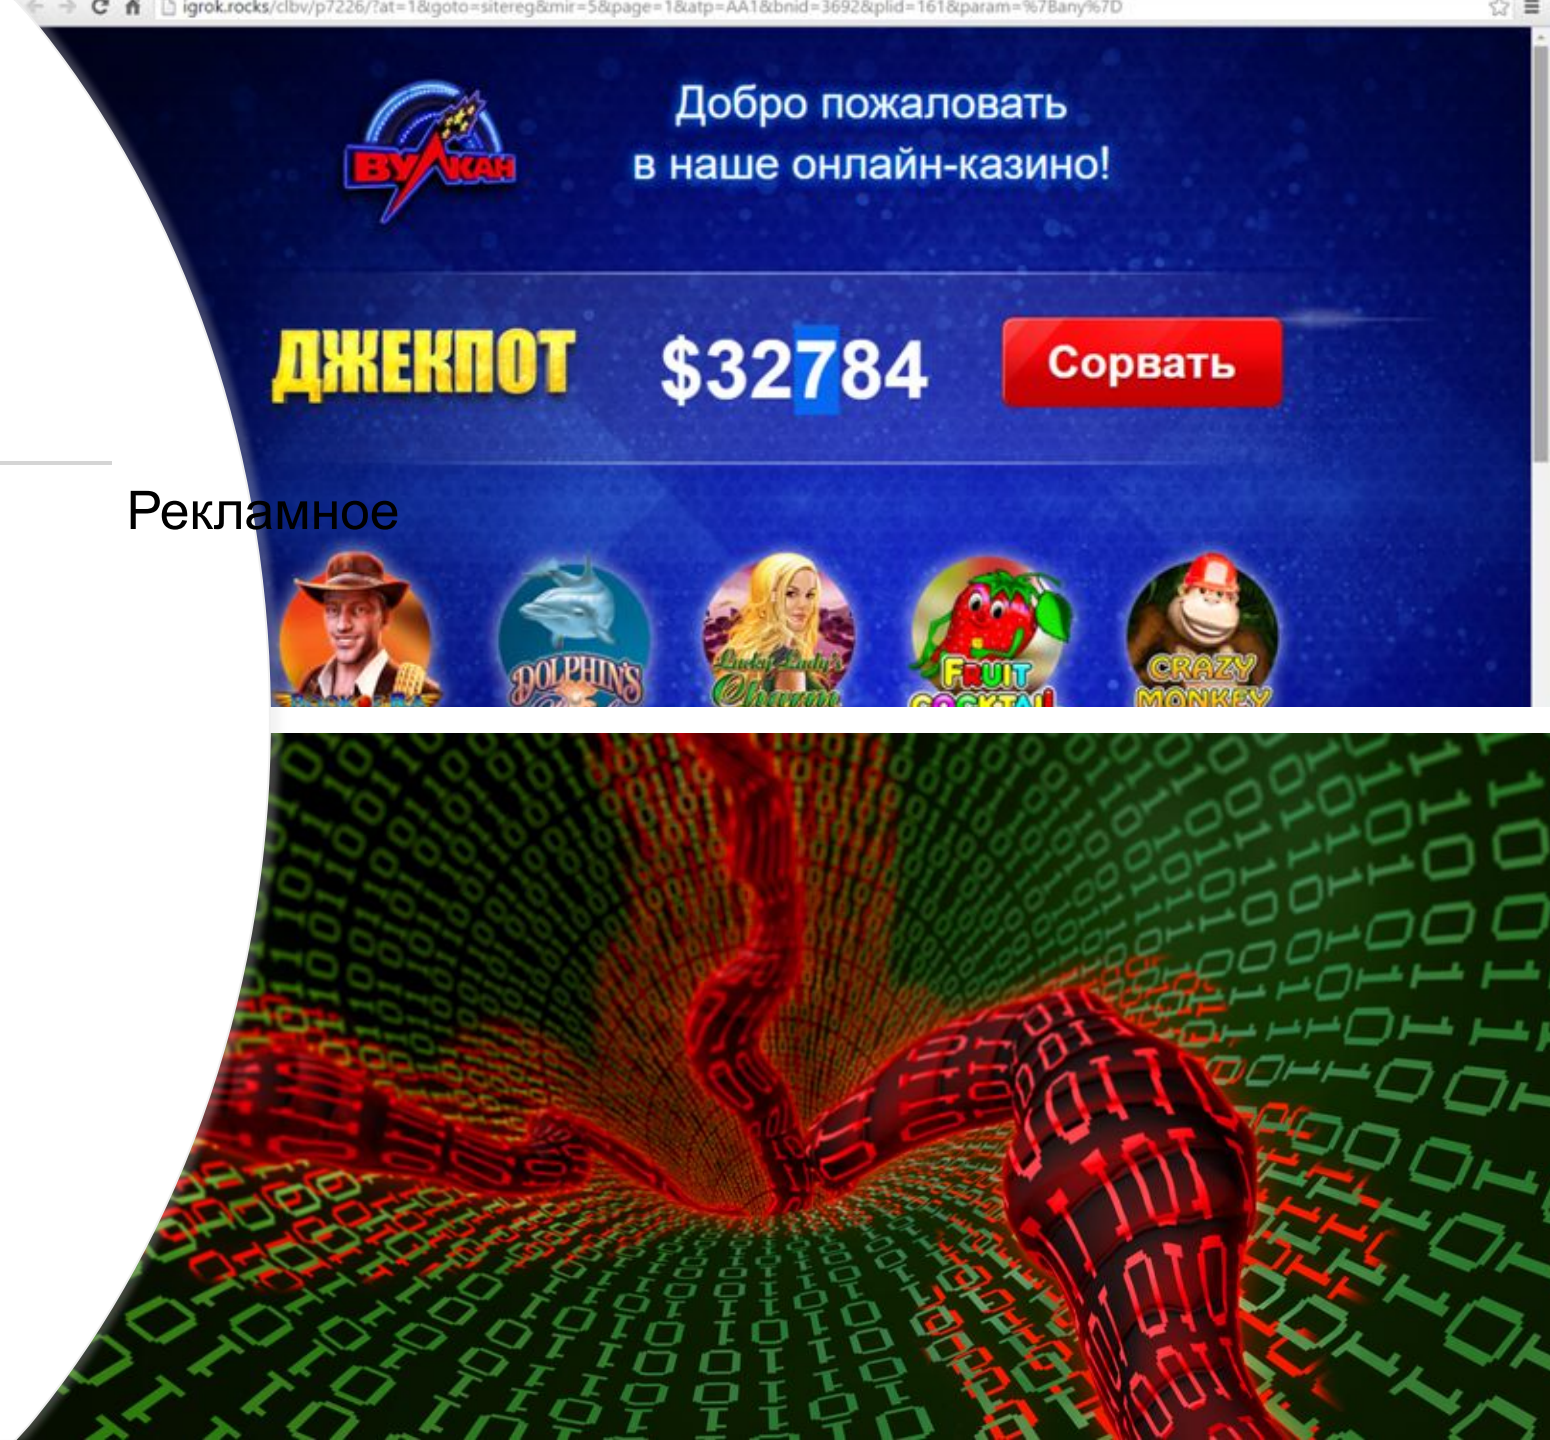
igrok.rocks/clbv/p7226/?at=1&goto=sitereg&mir=5&page=1&atp=AA1&bnid=3692&plid=161&param=%7Bany%7D

ВУЛКАН

Добро пожаловать в наше онлайн-казино!

ДЖЕКПОТ $32784 Сорвать

Рекламное

DOLPHIN'S

Lucky Lady's Charm

FRUIT COCKTAIL

CRAZY MONKEY